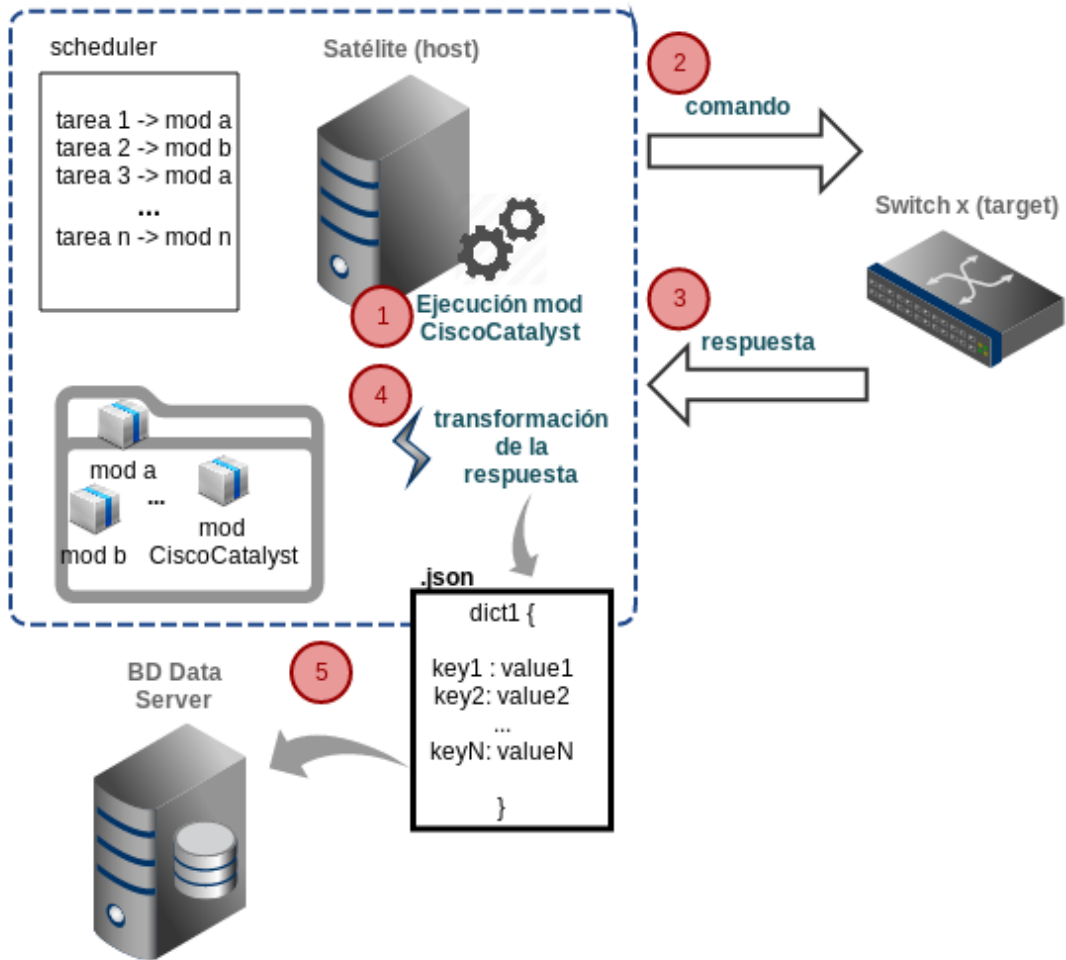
scheduler

tarea 1 -> mod a
tarea 2 -> mod b
tarea 3 -> mod a
...
tarea n -> mod n

Satélite (host)

1 Ejecución mod CiscoCatalyst

2 comando

Switch x (target)

3 respuesta

4 transformación de la respuesta

mod a
...
mod b
mod CiscoCatalyst

.json
dict1 {

key1 : value1
key2: value2
...
keyN: valueN

}

5

BD Data Server